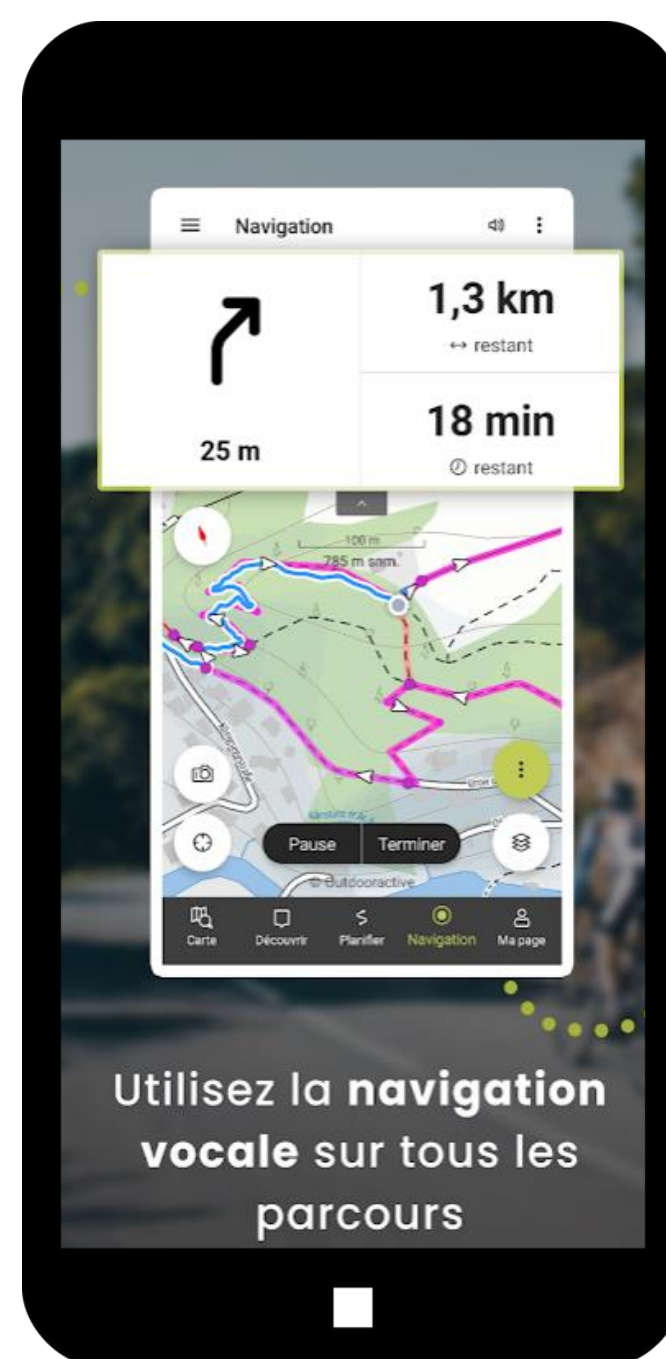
Navigation

1,3 km
↔ restant

25 m

18 min
restant

100 m
785 m snm.

Pause
Terminer

© Outdooractive

Carte
Découvrir
Planifier
Navigation
Ma page

Utilisez la **navigation vocale** sur tous les parcours